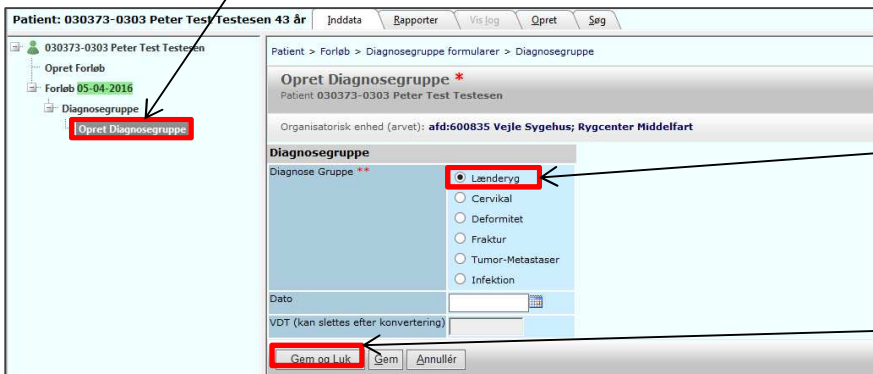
Patient: 030373-0303 Peter Test Testesen 43 år

Inddata | Rapporter | Vis log | Opret | Søg

030373-0303 Peter Test Testesen
Opret Forløb
Forløb 05-04-2016
Diagnosegruppe
Opret Diagnosegruppe

Patient > Forløb > Diagnosegruppe formularer > Diagnosegruppe

Opret Diagnosegruppe *
Patient 030373-0303 Peter Test Testesen

Organisatorisk enhed (arvet): afd:600835 Vejle Sygehus; Rygcenter Middelfart

Diagnosegruppe

Diagnose Gruppe **
Lænderyg
Cervikal
Deformitet
Fraktur
Tumor-Metastaser
Infektion

Dato

VDT (kan slettes efter konvertering)

Gem og Luk | Gem | Annullér